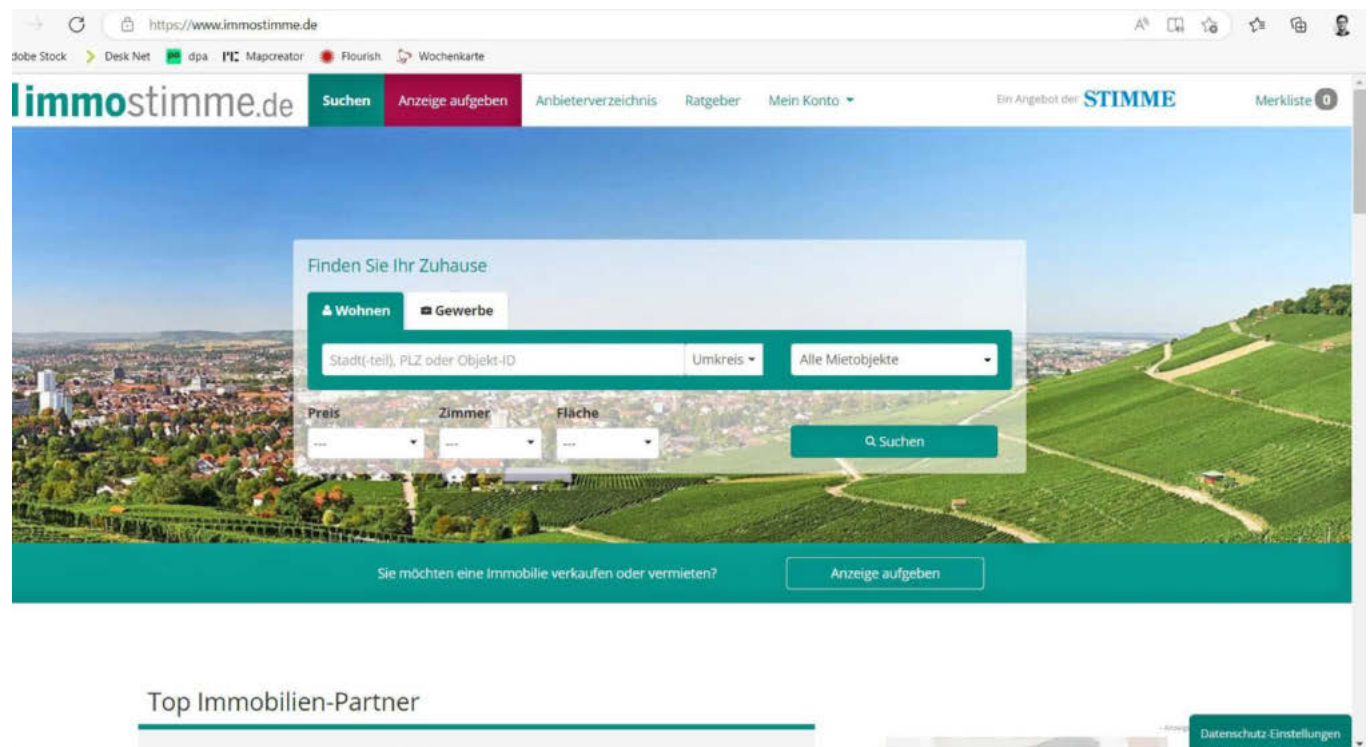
https://www.immostimme.de

dobe Stock Desk Net dpa Mapcreator Flourish Wochenkarte

immostimme.de Suchen Anzeige aufgeben Anbieterverzeichnis Ratgeber Mein Konto Ein Angebot der STIMME Merkliste 0

Finden Sie Ihr Zuhause

Wohnen Gewerbe

Stadt(-teil), PLZ oder Objekt-ID Umkreis Alle Mietobjekte

Preis Zimmer Fläche

--- --- ---

Suchen

Sie möchten eine Immobilie verkaufen oder vermieten? Anzeige aufgeben

Top Immobilien-Partner

Anzeige

Datenschutz-Einstellungen